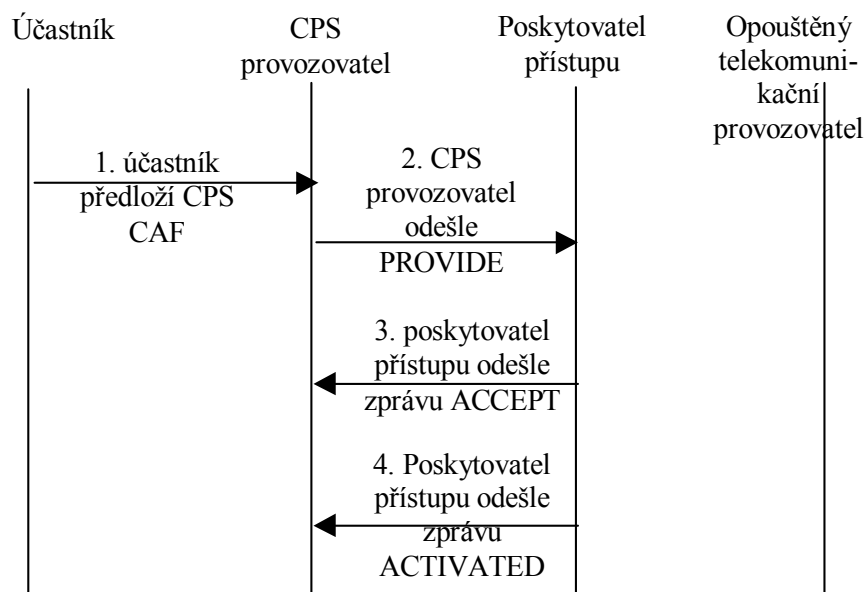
Účastník

CPS provozovatel

Poskytovatel přístupu

Opouštěný telekomunikační provozovatel

1. účastník předloží CPS CAF

2. CPS provozovatel odešle PROVIDE

3. poskytovatel přístupu odešle zprávu ACCEPT

4. Poskytovatel přístupu odešle zprávu ACTIVATED